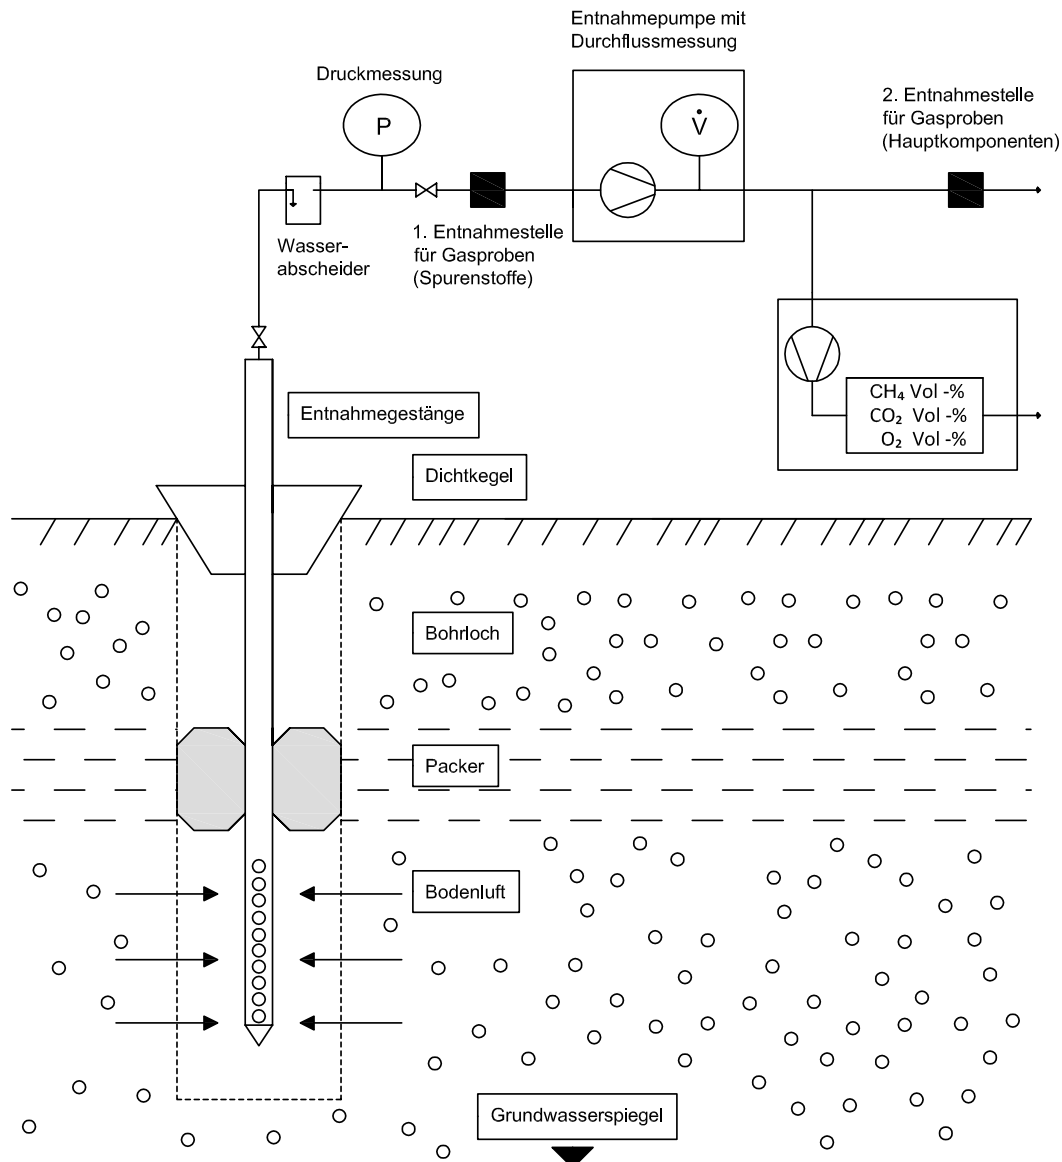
Entnahmepumpe mit Durchflussmessung

Druckmessung

P

$\dot{V}$

2. Entnahmestelle für Gasproben (Hauptkomponenten)

Wasserabscheider

1. Entnahmestelle für Gasproben (Spurenstoffe)

Entnahmegestänge

$CH_4$ Vol -%
$CO_2$ Vol -%
$O_2$ Vol -%

Dichtkegel

Bohrloch

Packer

Bodenluft

Grundwasserspiegel